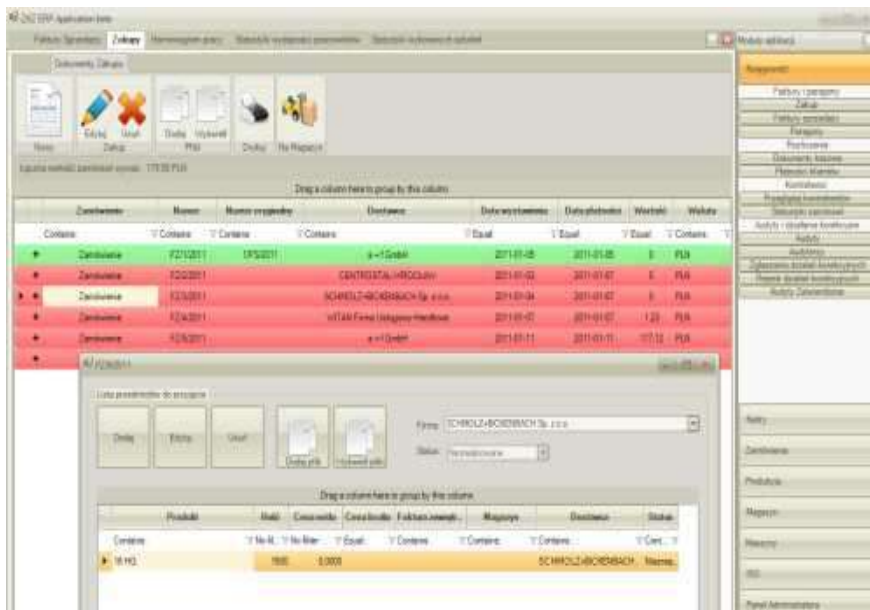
ZSZ ERP Application beta

Faktury Sprzedaży | Zakupy | Harmonogram pracy | Statystyki wydajności pracowników | Statystyki wykonanych zleceń

Moduły aplikacji

Dokumenty Zakupu

Nowy | Edytuj | Usuń | Zakup | Dodaj | Wyświetl | Plik | Drukuj | Na Magazyn

Łączna wartość zamówień wynosi: 179,00 PLN

Drag a column here to group by this column

| | Zamówienie | Numer | Numer oryginalny | Dostawca | Data wystawienia | Data płatności | Wartość | Waluta |
|---|---|---|---|---|---|---|---|---|
| | Contains | Contains | Contains | Contains | Equal | Equal | Equal | Contains |
| | Zamówienie | FZ1/2011 | 1FS/2011 | a-1 GmbH | 2011-01-05 | 2011-01-05 | 0 | PLN |
| | Zamówienie | FZ2/2011 | | CENTROSTAL-WROCŁAW | 2011-01-02 | 2011-01-07 | 0 | PLN |
| | Zamówienie | FZ3/2011 | | SCHMOLZ+BICKENBACH Sp. z o.o. | 2011-01-04 | 2011-01-07 | 0 | PLN |
| | Zamówienie | FZ4/2011 | | VITAN Firma Usługowo-Handlowa | 2011-01-07 | 2011-01-07 | 123 | PLN |
| | Zamówienie | FZ5/2011 | | a-1 GmbH | 2011-01-11 | 2011-01-11 | 117,12 | PLN |

FZ3/2011

Lista przedmiotów do przyjęcia

Dodaj | Edytuj | Usuń | Dodaj plik | Wyświetl plik

Firma: SCHMOLZ+BICKENBACH Sp. z o.o.

Status: Niezrealizowane

Drag a column here to group by this column

| | Produkt | Ilość | Cena netto | Cena brutto | Faktura zewnętrzna | Magazyn | Dostawca | Status |
|---|---|---|---|---|---|---|---|---|
| | Contains | No fil | No filter | Equal | Contains | Contains | Contains | Cont |
| | 18 HG | 1500 | 0,0000 | | | | SCHMOLZ+BICKENBACH... | Niezrea |

Księgowość
Faktury i paragony
Zakup
Faktury sprzedaży
Paragony
Rozliczenia
Dokumenty kasowe
Płatności klientów
Kontrahenci
Przeglądy kontrahentów
Statystyki zamówień
Audyty i działania korekcyjne
Audyty
Audytorzy
Zgłoszenia działań korekcyjnych
Raporty działań korekcyjnych
Audyty Zewnętrzne

Auta
Zamówienia
Produkcja
Magazyn
Maszyny
ISO
Panel Administratora